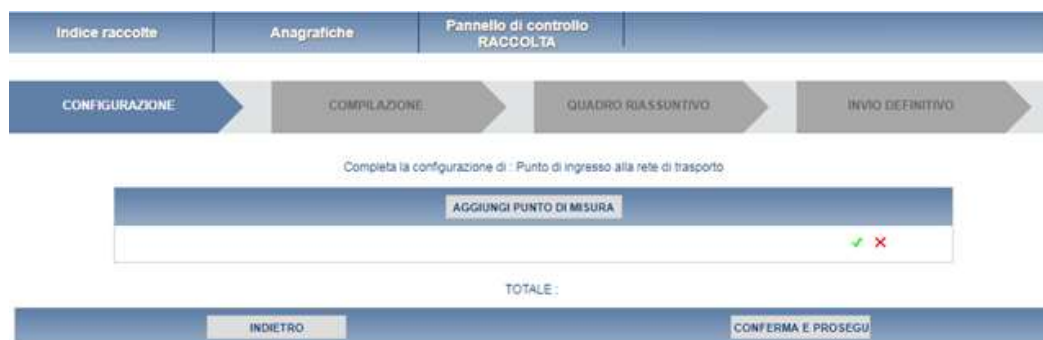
Indice raccolte | Anagrafiche | Pannello di controllo RACCOLTA

CONFIGURAZIONE
COMPILAZIONE
QUADRO RIASSUNTIVO
INVIO DEFINITIVO

Completa la configurazione di : Punto di ingresso alla rete di trasporto

AGGIUNGI PUNTO DI MISURA

✓ ✕

TOTALE :

INDIETRO
CONFERMA E PROSEGU